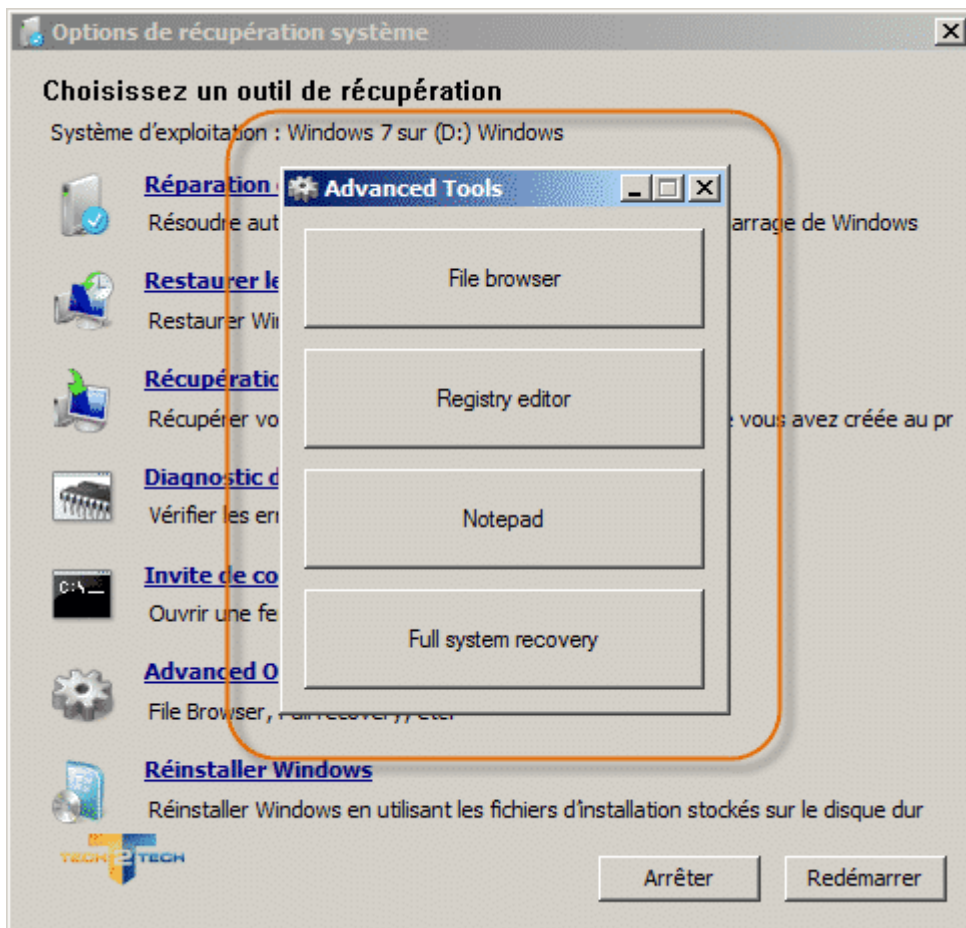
Options de récupération système

Choisissez un outil de récupération

Système d'exploitation : Windows 7 sur (D:) Windows

Réparation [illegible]
Résoudre aut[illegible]arrage de Windows

Restaurer le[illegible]
Restaurer Wi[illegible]

Récupératio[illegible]
Récupérer vo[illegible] vous avez créée au pr

Diagnostic d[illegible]
Vérifier les er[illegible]

Invite de co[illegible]
Ouvrir une fe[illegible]

Advanced O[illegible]
File Browser, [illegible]

Réinstaller Windows
Réinstaller Windows en utilisant les fichiers d'installation stockés sur le disque dur

Advanced Tools

File browser

Registry editor

Notepad

Full system recovery

TECH2TECH

Arrêter

Redémarrer